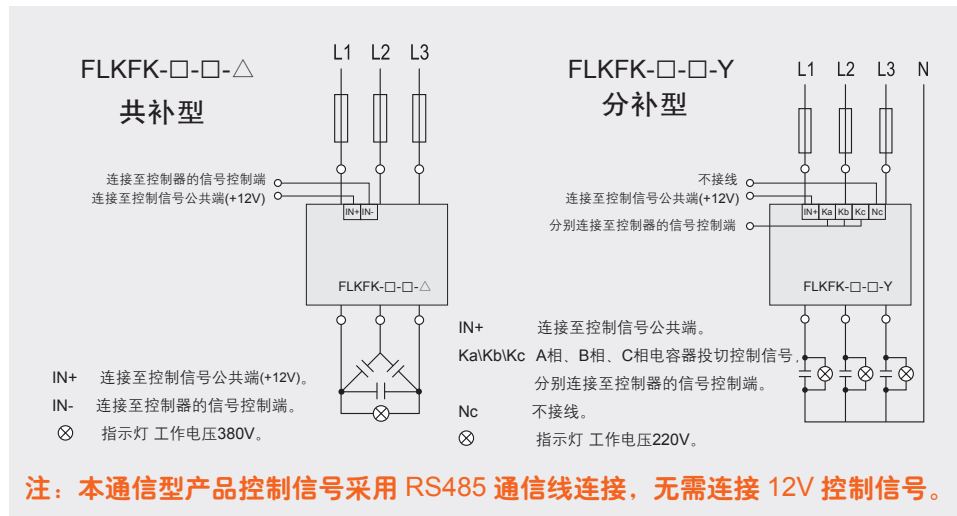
FLKFK-□-□-△
共补型

L1 L2 L3

连接至控制器的信号控制端
连接至控制信号公共端(+12V)

IN+ IN-

FLKFK-□-□-△

IN+ 连接至控制信号公共端(+12V)。
IN- 连接至控制器的信号控制端。
⊗ 指示灯 工作电压380V。

FLKFK-□-□-Y
分补型

L1 L2 L3 N

不接线
连接至控制信号公共端(+12V)
分别连接至控制器的信号控制端

IN+ Ka Kb Kc Nc

FLKFK-□-□-Y

IN+ 连接至控制信号公共端。
Ka\Kb\Kc A相、B相、C相电容器投切控制信号，分别连接至控制器的信号控制端。
Nc 不接线。
⊗ 指示灯 工作电压220V。

注：本通信型产品控制信号采用 RS485 通信线连接，无需连接 12V 控制信号。